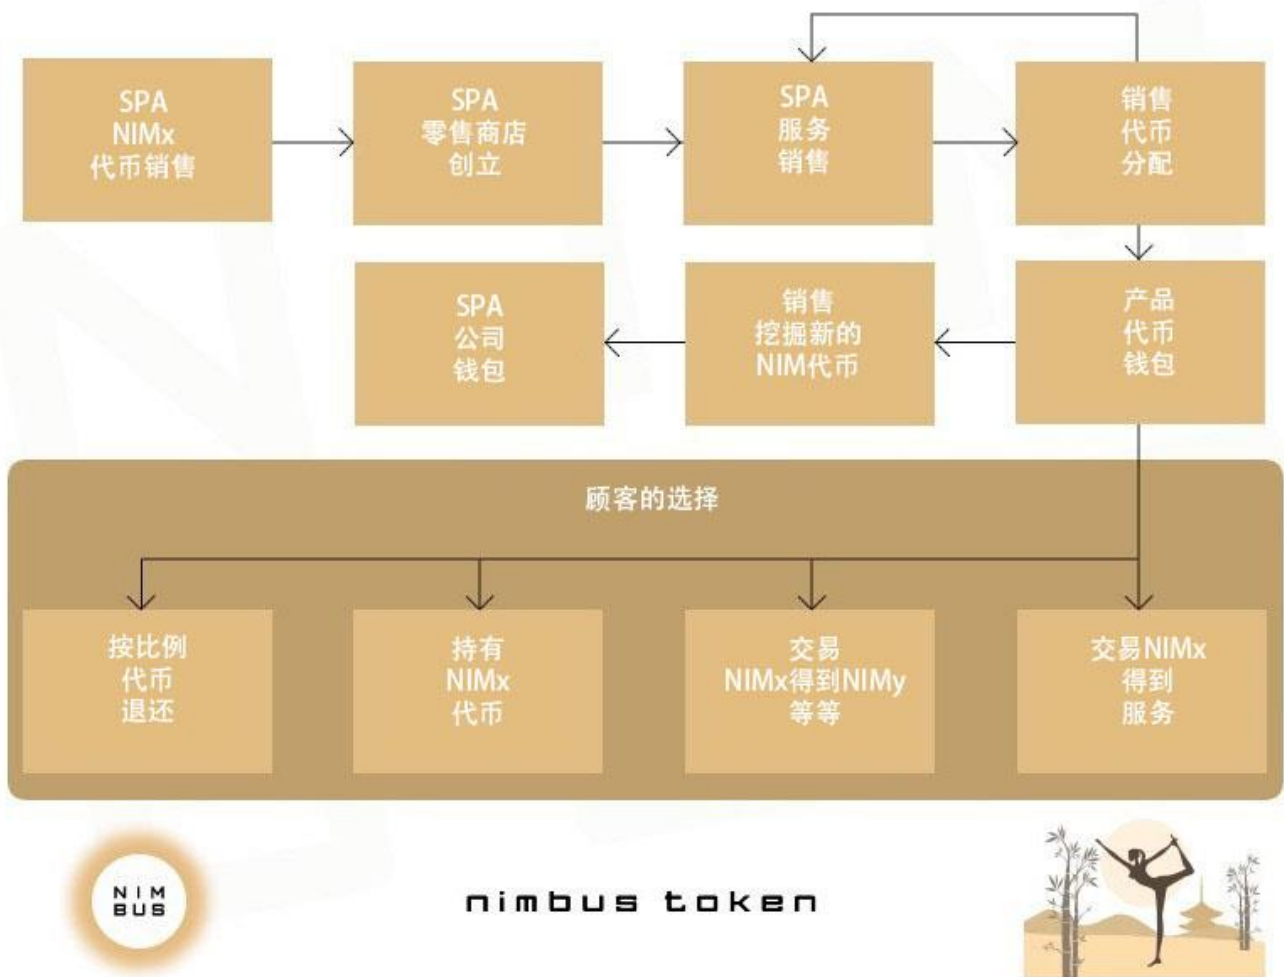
SPA
NIMx
代币销售

SPA
零售商店
创立

SPA
服务
销售

销售
代币
分配

产品
代币
钱包

销售
挖掘新的
NIM代币

SPA
公司
钱包

顾客的选择

按比例
代币
退还

持有
NIMx
代币

交易
NIMx得到NIMy
等等

交易NIMx
得到
服务

NIM
BUS

nimbus token